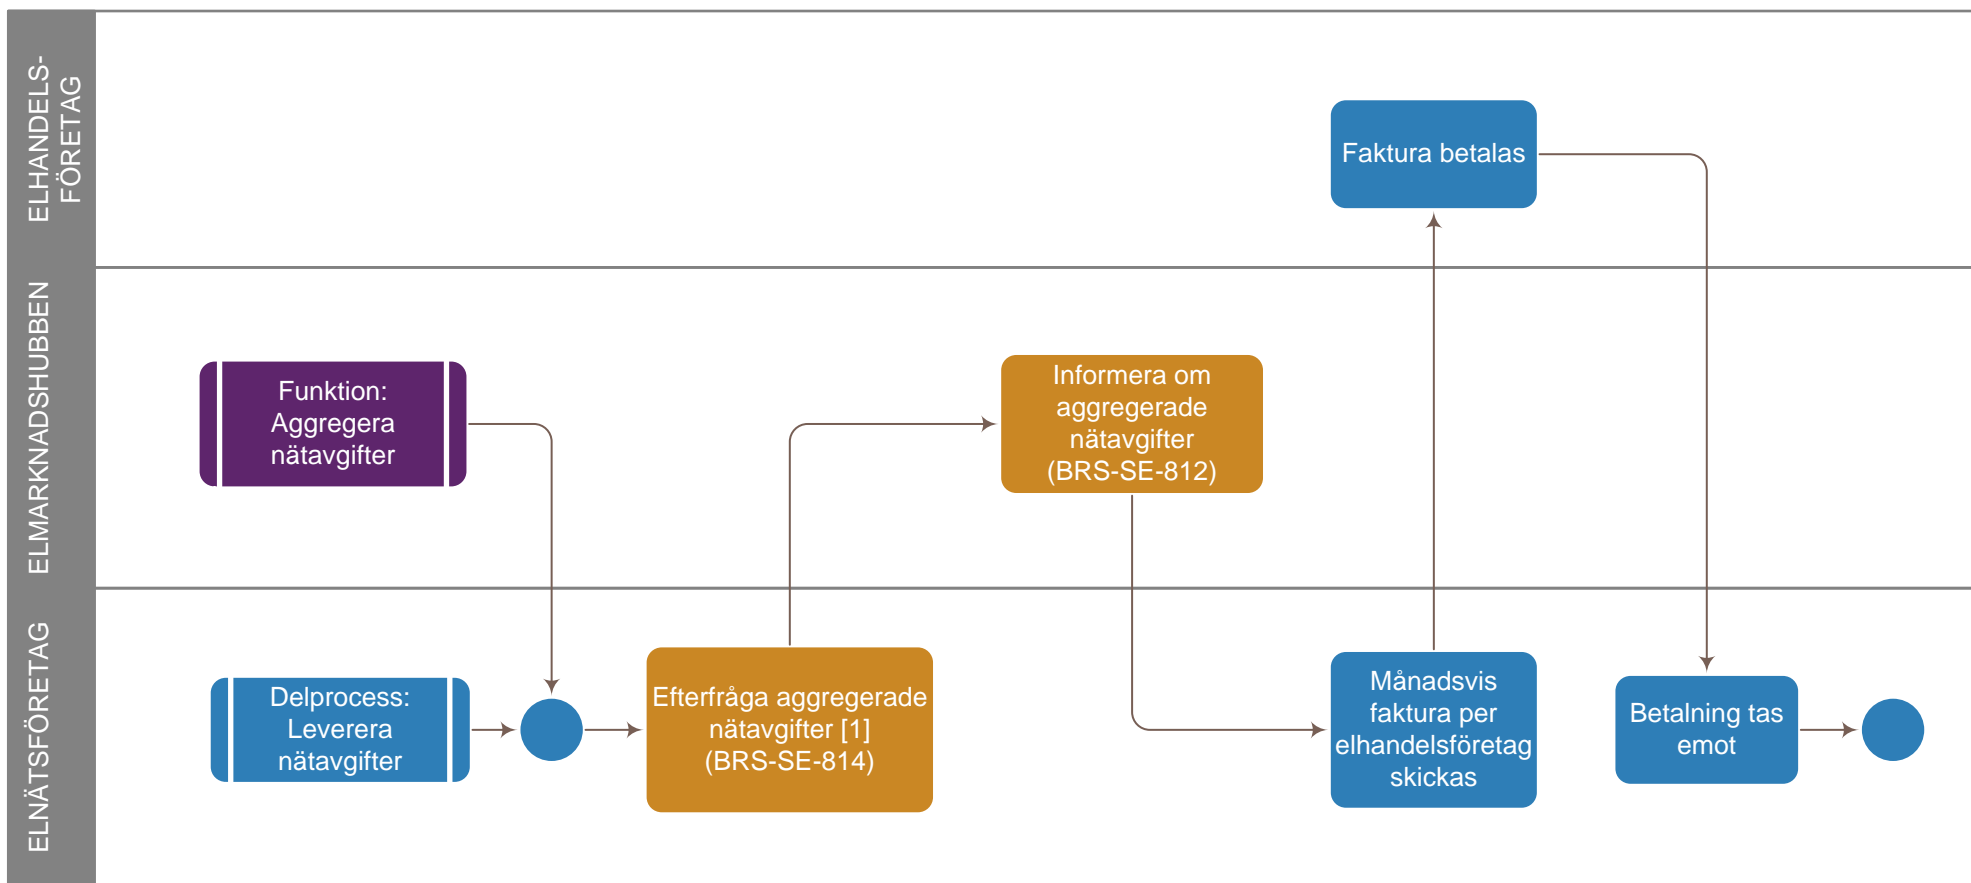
ELHANDELS-FÖRETAG

Faktura betalas

ELMARKNADSHUBBEN

Funktion: Aggregera nätavgifter

Informera om aggregerade nätavgifter (BRS-SE-812)

ELNÄTSFÖRETAG

Delprocess: Leverera nätavgifter

Efterfråga aggregerade nätavgifter [1] (BRS-SE-814)

Månadsvis faktura per elhandelsföretag skickas

Betalning tas emot